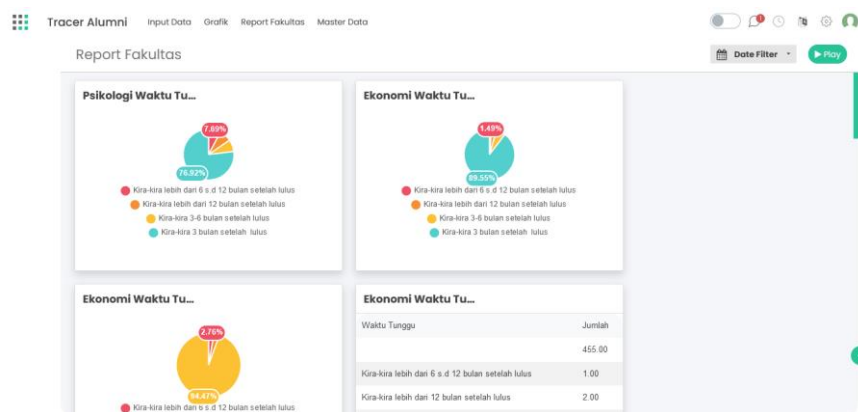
Tracer Alumni Input Data Grafik Report Fakultas Master Data

Report Fakultas

Date Filter

Play

Psikologi Waktu Tu...

7.69%

76.92%

Kira-kira lebih dari 6 s.d 12 bulan setelah lulus
Kira-kira lebih dari 12 bulan setelah lulus
Kira-kira 3-6 bulan setelah lulus
Kira-kira 3 bulan setelah lulus

Ekonomi Waktu Tu...

1.49%

89.55%

Kira-kira lebih dari 6 s.d 12 bulan setelah lulus
Kira-kira lebih dari 12 bulan setelah lulus
Kira-kira 3-6 bulan setelah lulus
Kira-kira 3 bulan setelah lulus

Ekonomi Waktu Tu...

2.76%

94.47%

Kira-kira lebih dari 6 s.d 12 bulan setelah lulus

Ekonomi Waktu Tu...

| Waktu Tunggu | Jumlah |
|---|---|
| | 455.00 |
| Kira-kira lebih dari 6 s.d 12 bulan setelah lulus | 1.00 |
| Kira-kira lebih dari 12 bulan setelah lulus | 2.00 |